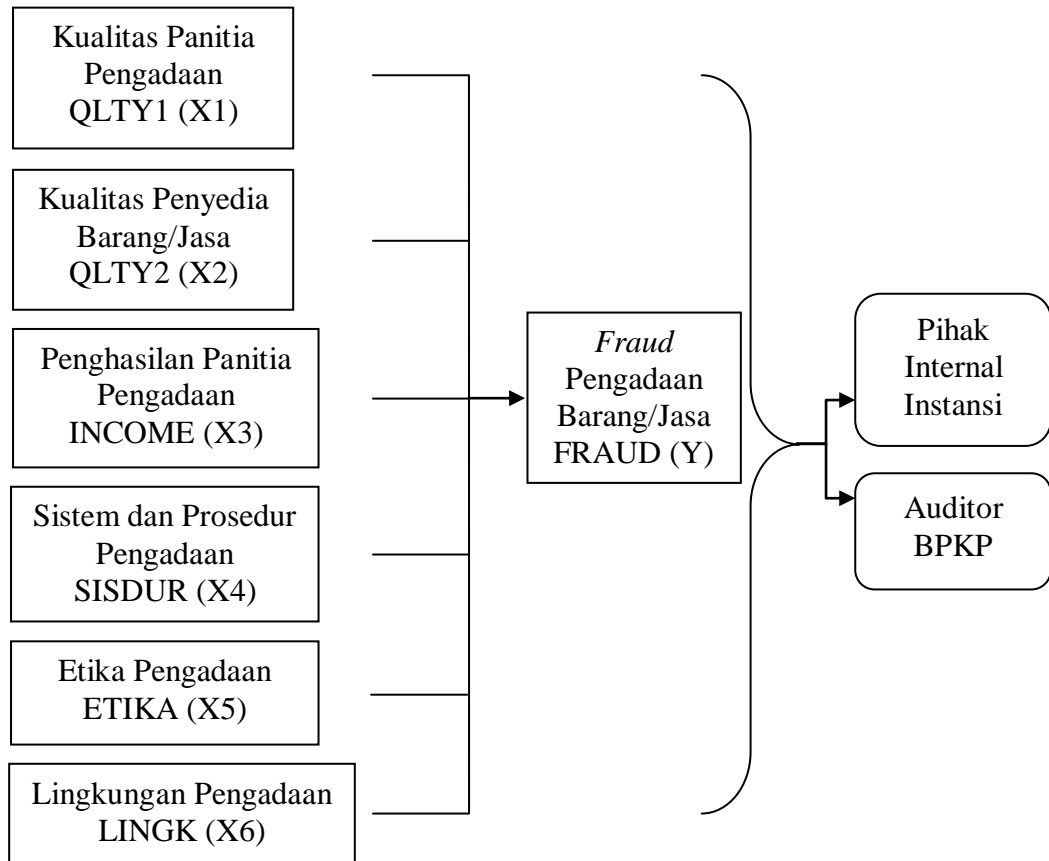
Kualitas Panitia Pengadaan QLTY1 (X1)

Kualitas Penyedia Barang/Jasa QLTY2 (X2)

Penghasilan Panitia Pengadaan INCOME (X3)

Sistem dan Prosedur Pengadaan SISDUR (X4)

Etika Pengadaan ETIKA (X5)

Lingkungan Pengadaan LINGK (X6)

*Fraud* Pengadaan Barang/Jasa FRAUD (Y)

Pihak Internal Instansi

Auditor BPKP